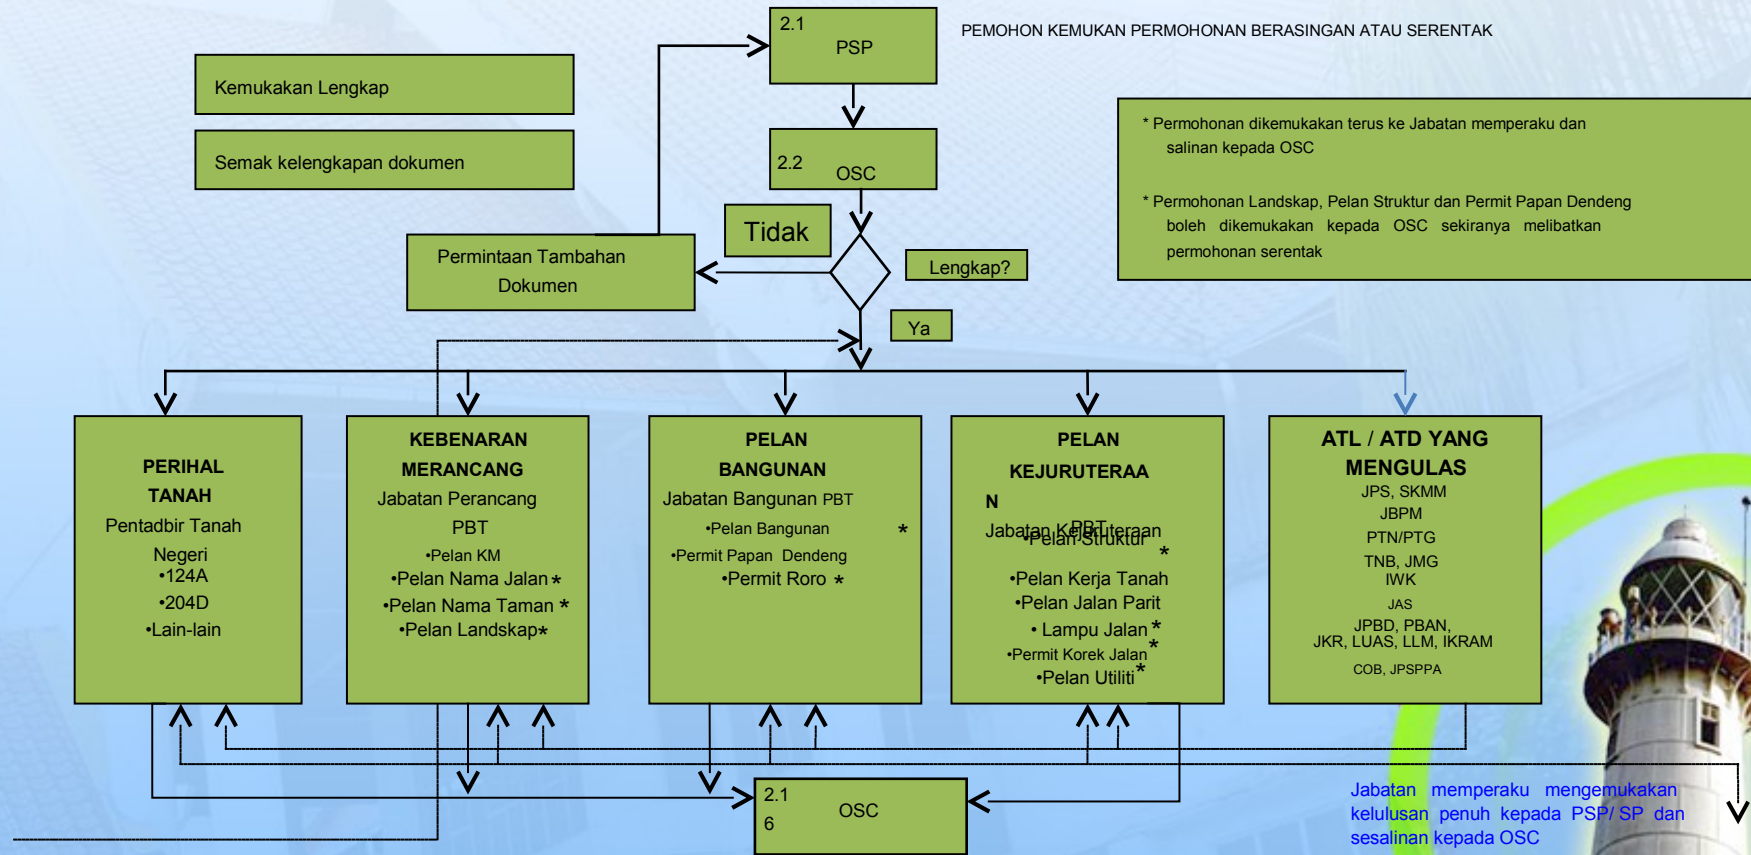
PEMOHON KEMUKAN PERMOHONAN BERASINGAN ATAU SERENTAK

Kemukakan Lengkap

Semak kelengkapan dokumen

2.1
PSP

2.2
OSC

Tidak

Permintaan Tambahan Dokumen

Lengkap?

Ya

* Permohonan dikemukakan terus ke Jabatan memperaku dan salinan kepada OSC

* Permohonan Landskap, Pelan Struktur dan Permit Papan Dendeng boleh dikemukakan kepada OSC sekiranya melibatkan permohonan serentak

PERIHAL TANAH
Pentadbir Tanah Negeri
•124A
•204D
•Lain-lain

KEBENARAN MERANCANG
Jabatan Perancang PBT
•Pelan KM
•Pelan Nama Jalan *
•Pelan Nama Taman *
•Pelan Landskap*

PELAN BANGUNAN
Jabatan Bangunan PBT
•Pelan Bangunan *
•Permit Papan Dendeng
•Permit Roro *

PELAN KEJURUTERAAN
Jabatan Kejuruteraan PBT
•Pelan Struktur *
•Pelan Kerja Tanah
•Pelan Jalan Parit
• Lampu Jalan *
•Permit Korek Jalan *
•Pelan Utiliti *

ATL / ATD YANG MENGULAS
JPS, SKMM
JBPM
PTN/PTG
TNB, JMG
IWK
JAS
JPBD, PBAN,
JKR, LUAS, LLM, IKRAM
COB, JPSPPA

2.1
6
OSC

Jabatan memperaku mengemukakan kelulusan penuh kepada PSP/ SP dan sesalinan kepada OSC